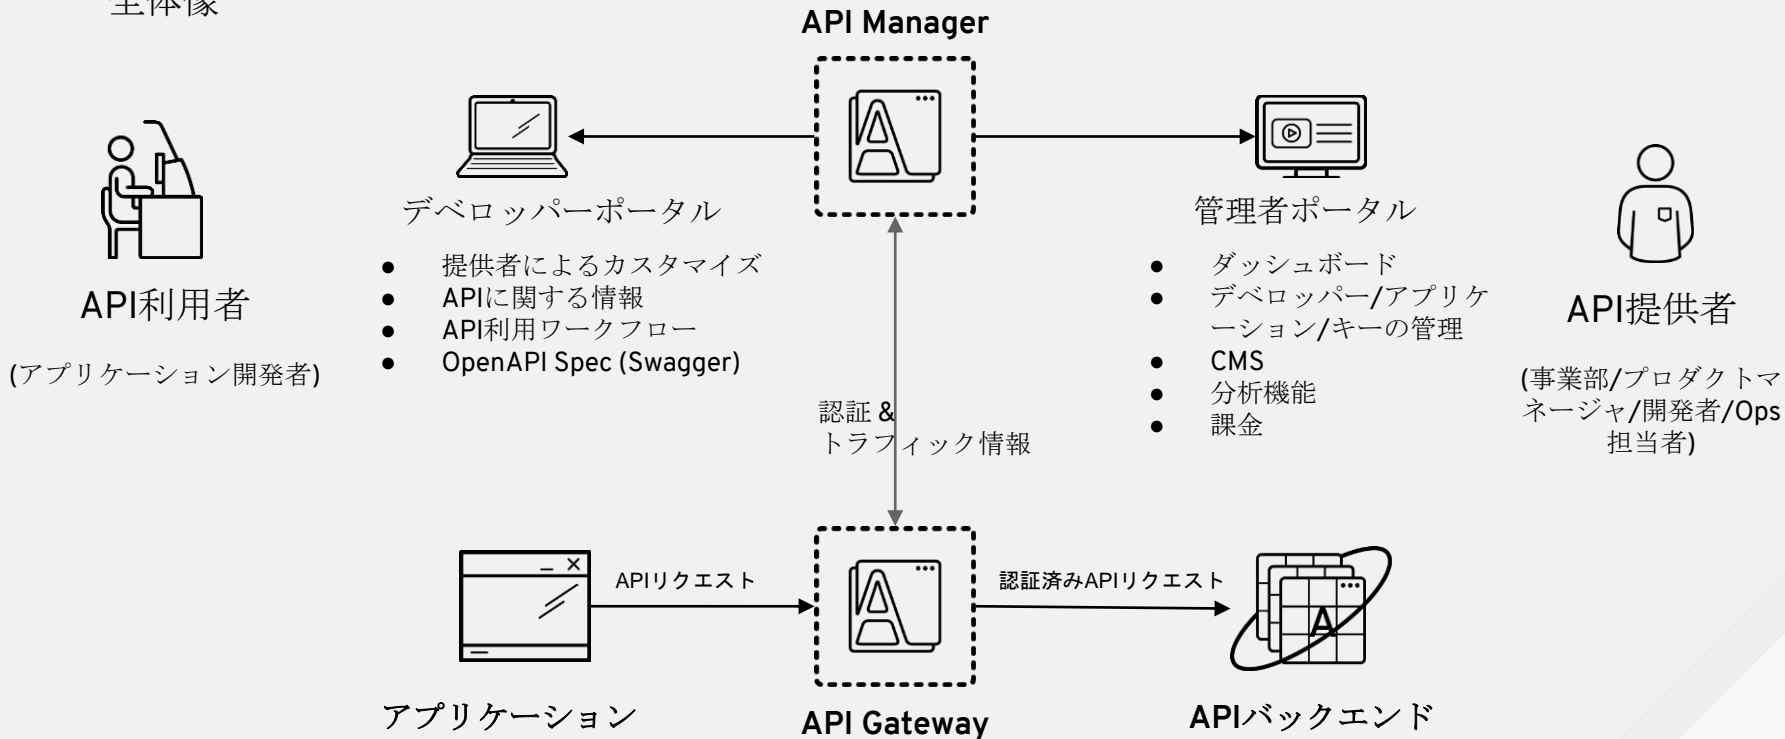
全体像

API Manager

デベロッパーポータル

- 提供者によるカスタマイズ
- APIに関する情報
- API利用ワークフロー
- OpenAPI Spec (Swagger)

管理者ポータル

- ダッシュボード
- デベロッパー/アプリケーション/キーの管理
- CMS
- 分析機能
- 課金

API利用者

(アプリケーション開発者)

API提供者

(事業部/プロダクトマネージャ/開発者/Ops担当者)

認証 &
トラフィック情報

APIリクエスト

認証済みAPIリクエスト

アプリケーション

API Gateway

APIバックエンド